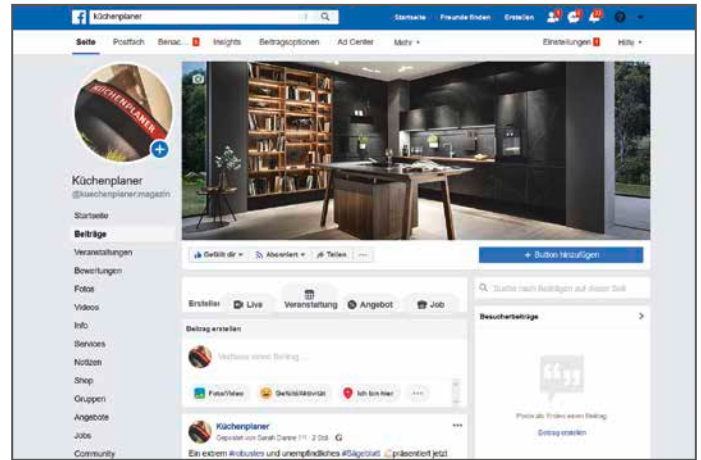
Küchenplaner

Startseite Freunde finden Erstellen

Seite Postfach Benac... Insights Beitragsoptionen Ad Center Mehr

Einstellungen Hilfe

KÜCHENPLANER

Küchenplaner
@kuechenplaner.magazin

Startseite
Beiträge
Veranstaltungen
Bewertungen
Fotos
Videos
Info
Services
Notizen
Shop
Gruppen
Angebote
Jobs
Community

Gefällt dir Abonniert Teilen ···

+ Button hinzufügen

Erstellen Live Veranstaltung Angebot Job

Beitrag erstellen

Verfasse einen Beitrag ...

Foto/Video Gefühl/Aktivität Ich bin hier ···

Küchenplaner
Gepostet von Sarah Danne · 2 Std. ·

Ein extrem #robustes und unempfindliches #Sägeblatt präsentiert jetzt

Suche nach Beiträgen auf dieser Seite

Besucherbeiträge

Poste als Erster einen Beitrag.

Beitrag erstellen